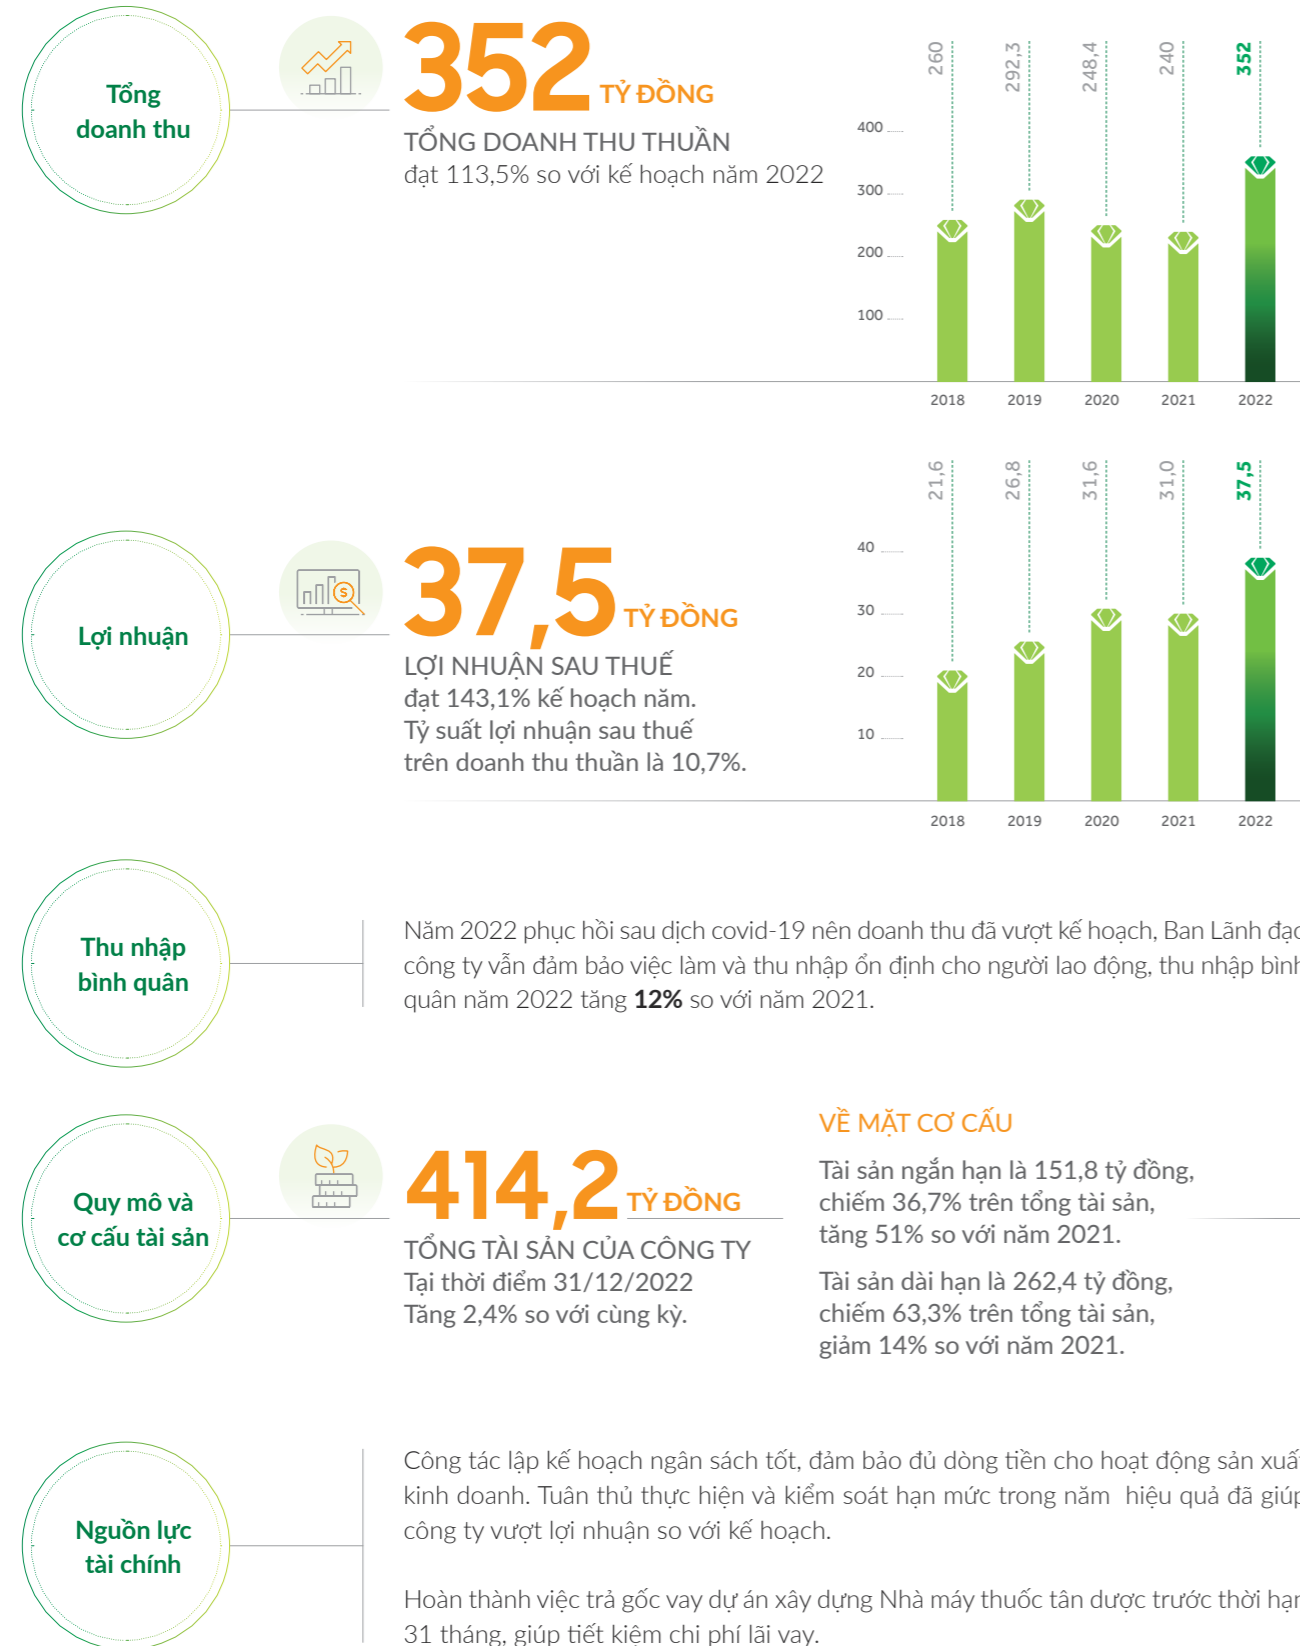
Tổng doanh thu

352 TỶ ĐỒNG

TỔNG DOANH THU THUẦN
đạt 113,5% so với kế hoạch năm 2022

260 292,3 248,4 240 352

400
300
200
100

2018 2019 2020 2021 2022

Lợi nhuận

37,5 TỶ ĐỒNG

LỢI NHUẬN SAU THUẾ
đạt 143,1% kế hoạch năm.
Tỷ suất lợi nhuận sau thuế trên doanh thu thuần là 10,7%.

21,6 26,8 31,6 31,0 37,5

40
30
20
10

2018 2019 2020 2021 2022

Thu nhập bình quân

Năm 2022 phục hồi sau dịch covid-19 nên doanh thu đã vượt kế hoạch, Ban Lãnh đạ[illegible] công ty vẫn đảm bảo việc làm và thu nhập ổn định cho người lao động, thu nhập bình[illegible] quân năm 2022 tăng **12%** so với năm 2021.

Quy mô và cơ cấu tài sản

414,2 TỶ ĐỒNG

TỔNG TÀI SẢN CỦA CÔNG TY
Tại thời điểm 31/12/2022
Tăng 2,4% so với cùng kỳ.

VỀ MẶT CƠ CẤU

Tài sản ngắn hạn là 151,8 tỷ đồng, chiếm 36,7% trên tổng tài sản, tăng 51% so với năm 2021.

Tài sản dài hạn là 262,4 tỷ đồng, chiếm 63,3% trên tổng tài sản, giảm 14% so với năm 2021.

Nguồn lực tài chính

Công tác lập kế hoạch ngân sách tốt, đảm bảo đủ dòng tiền cho hoạt động sản xuấ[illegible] kinh doanh. Tuân thủ thực hiện và kiểm soát hạn mức trong năm hiệu quả đã giúp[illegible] công ty vượt lợi nhuận so với kế hoạch.

Hoàn thành việc trả gốc vay dự án xây dựng Nhà máy thuốc tân dược trước thời hạn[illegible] 31 tháng, giúp tiết kiệm chi phí lãi vay.